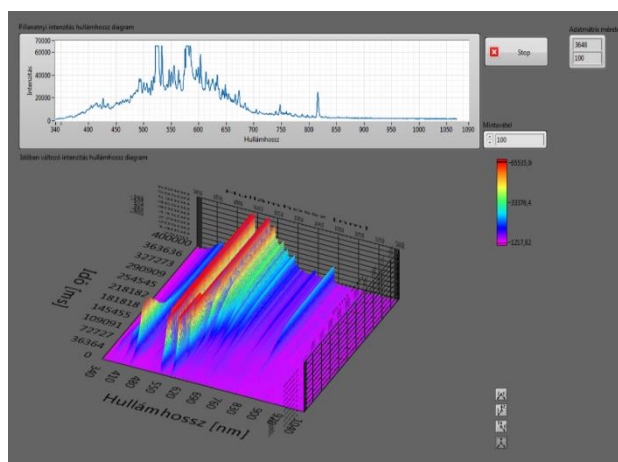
Pillanatnyi intenzitás hullámhossz diagram

70000
60000
40000
20000
0

Intenzitás

340 400 450 500 550 600 650 700 750 800 850 900 950 1000 1050 1090

Hullámhossz

Stop

Adatmátrix méret

3648
100

Mintavétel
100

Időben változó intenzitás hullámhossz diagram

65515,9
33370,4
1217,82

Hullámhossz [nm]

Idő [ms]

400000
363636
327273
290909
254545
218182
181818
145455
109091
72727
36364
0

340 410 480 550 620 690 760 830 900 970 1040

Hullámhossz [nm]